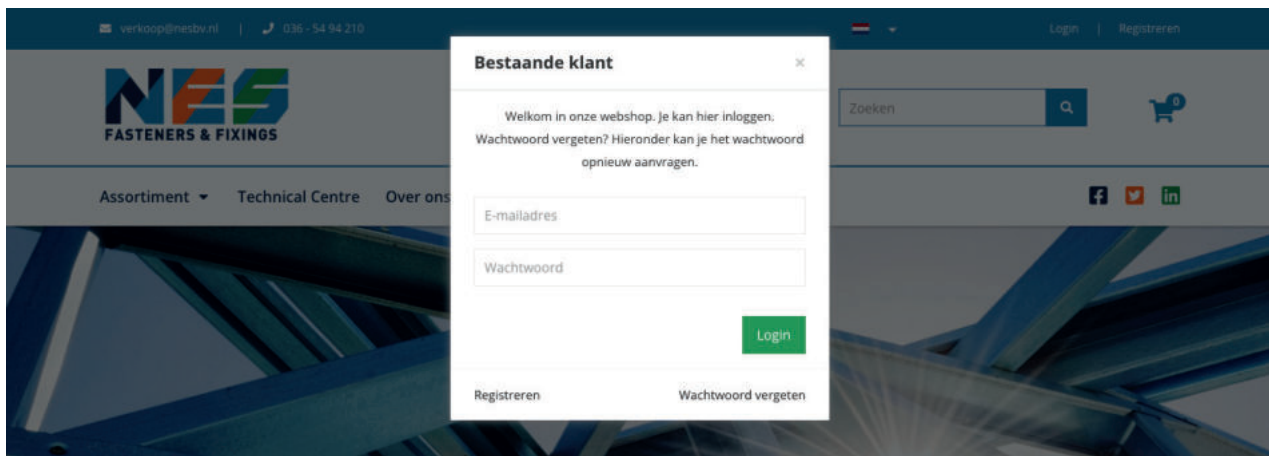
verkoop@nesbv.nl | 036 - 54 94 210

Login | Registreren

NES
FASTENERS & FIXINGS

Zoeken

0

Assortiment Technical Centre Over ons

Bestaande klant

×

Welkom in onze webshop. Je kan hier inloggen. Wachtwoord vergeten? Hieronder kan je het wachtwoord opnieuw aanvragen.

E-mailadres

Wachtwoord

Login

Registreren

Wachtwoord vergeten